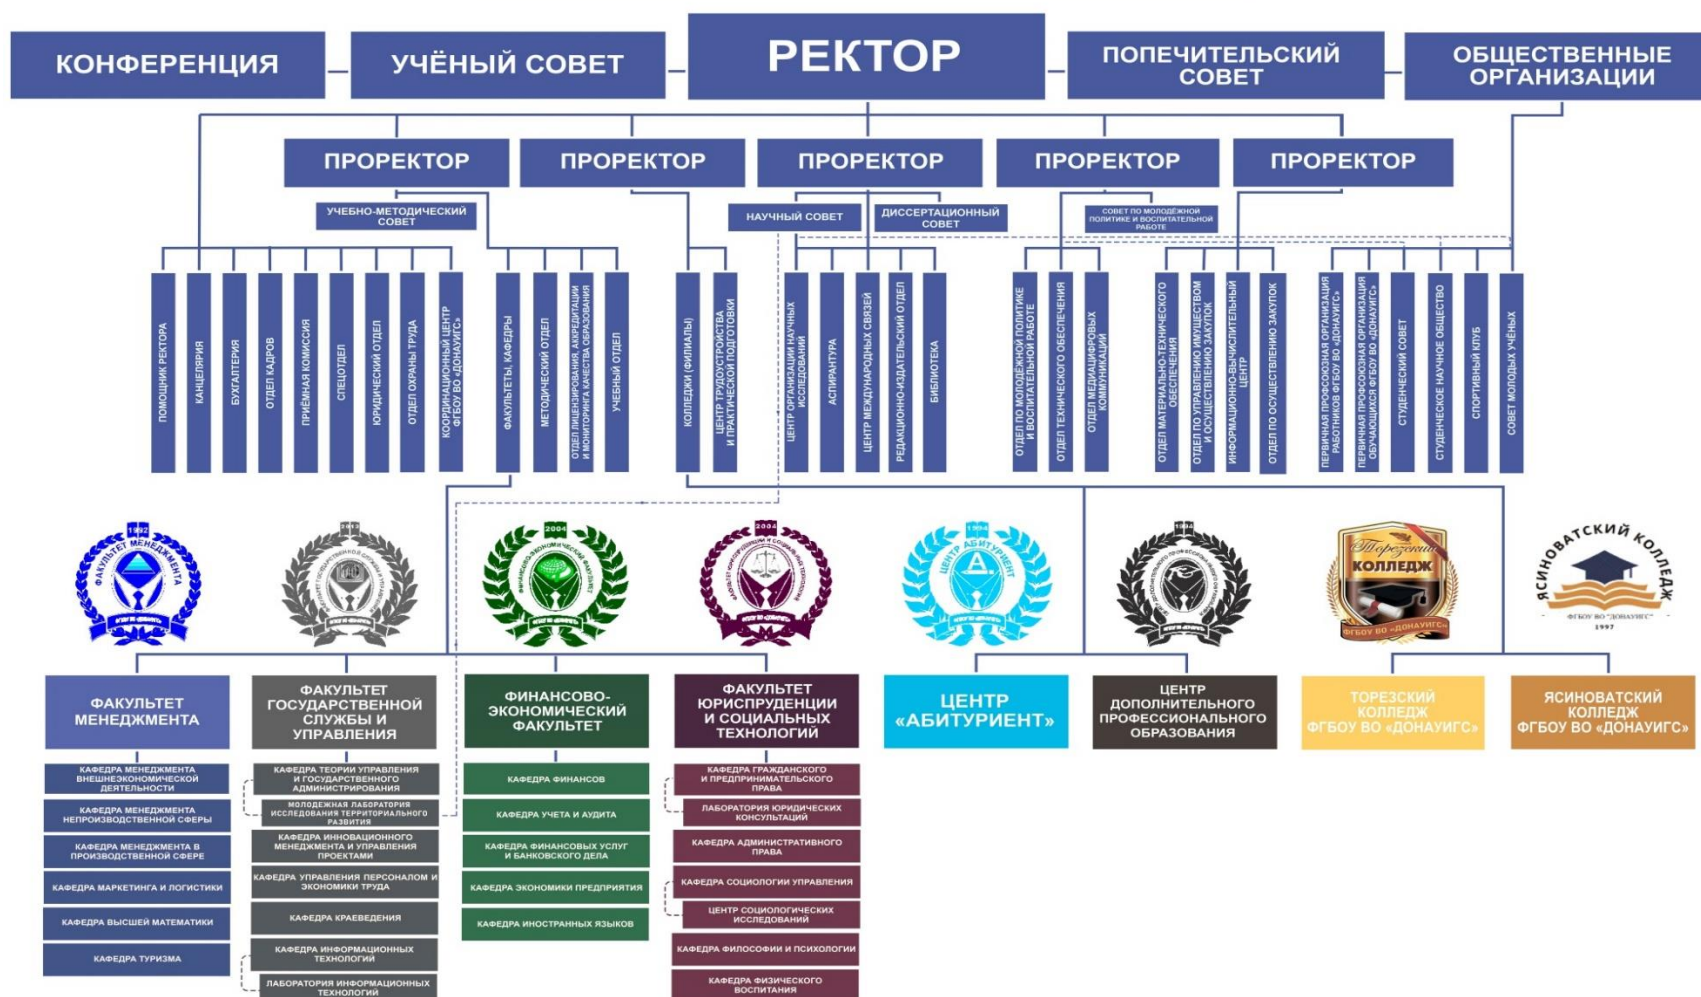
КОНФЕРЕНЦИЯ

УЧЁНЫЙ СОВЕТ

РЕКТОР

ПОПЕЧИТЕЛЬСКИЙ СОВЕТ

ОБЩЕСТВЕННЫЕ ОРГАНИЗАЦИИ

ПРОРЕКТОР

ПРОРЕКТОР

ПРОРЕКТОР

ПРОРЕКТОР

ПРОРЕКТОР

УЧЕБНО-МЕТОДИЧЕСКИЙ СОВЕТ

НАУЧНЫЙ СОВЕТ

ДИССЕРТАЦИОННЫЙ СОВЕТ

СОВЕТ ПО МОЛОДЁЖНОЙ ПОЛИТИКЕ И ВОСПИТАТЕЛЬНОЙ РАБОТЕ

ПОМОЩНИК РЕКТОРА

КАНЦЕЛЯРИЯ

БУХГАЛТЕРИЯ

ОТДЕЛ КАДРОВ

ПРИЁМНАЯ КОМИССИЯ

СПЕЦОТДЕЛ

ЮРИДИЧЕСКИЙ ОТДЕЛ

ОТДЕЛ ОХРАНЫ ТРУДА

КООРДИНАЦИОННЫЙ ЦЕНТР ФГБОУ ВО «ДОНАУИГС»

ФАКУЛЬТЕТЫ, КАФЕДРЫ

МЕТОДИЧЕСКИЙ ОТДЕЛ

ОТДЕЛ ЛИЦЕНЗИРОВАНИЯ, АККРЕДИТАЦИИ И МОНИТОРИНГА КАЧЕСТВА ОБРАЗОВАНИЯ

УЧЕБНЫЙ ОТДЕЛ

КОЛЛЕДЖИ (ФИЛИАЛЫ)

ЦЕНТР ТРУДОУСТРОЙСТВА И ПРАКТИЧЕСКОЙ ПОДГОТОВКИ

ЦЕНТР ОРГАНИЗАЦИИ НАУЧНЫХ ИССЛЕДОВАНИЙ

АСПИРАНТУРА

ЦЕНТР МЕЖДУНАРОДНЫХ СВЯЗЕЙ

РЕДАКЦИОННО-ИЗДАТЕЛЬСКИЙ ОТДЕЛ

БИБЛИОТЕКА

ОТДЕЛ ПО МОЛОДЁЖНОЙ ПОЛИТИКЕ И ВОСПИТАТЕЛЬНОЙ РАБОТЕ

ОТДЕЛ ТЕХНИЧЕСКОГО ОБЕСПЕЧЕНИЯ

ОТДЕЛ МЕДИАЦИФРОВЫХ КОММУНИКАЦИЙ

ОТДЕЛ МАТЕРИАЛЬНО-ТЕХНИЧЕСКОГО ОБЕСПЕЧЕНИЯ

ОТДЕЛ ПО УПРАВЛЕНИЮ ИМУЩЕСТВОМ И ОСУЩЕСТВЛЕНИЮ ЗАКУПОК

ИНФОРМАЦИОННО-ВЫЧИСЛИТЕЛЬНЫЙ ЦЕНТР

ОТДЕЛ ПО ОСУЩЕСТВЛЕНИЮ ЗАКУПОК

ПЕРВИЧНАЯ ПРОФСОЮЗНАЯ ОРГАНИЗАЦИЯ РАБОТНИКОВ ФГБОУ ВО «ДОНАУИГС»

ПЕРВИЧНАЯ ПРОФСОЮЗНАЯ ОРГАНИЗАЦИЯ ОБУЧАЮЩИХСЯ ФГБОУ ВО «ДОНАУИГС»

СТУДЕНЧЕСКИЙ СОВЕТ

СТУДЕНЧЕСКОЕ НАУЧНОЕ ОБЩЕСТВО

СПОРТИВНЫЙ КЛУБ

СОВЕТ МОЛОДЫХ УЧЁНЫХ

1992 ФАКУЛЬТЕТ МЕНЕДЖМЕНТА

2013

2004 ФИНАНСОВО-ЭКОНОМИЧЕСКИЙ ФАКУЛЬТЕТ

2004

1994 ЦЕНТР АБИТУРИЕНТ

1994

Торезский КОЛЛЕДЖ ФГБОУ ВО «ДОНАУИГС»

ЯСИНОВАТСКИЙ КОЛЛЕДЖ ФГБОУ ВО "ДОНАУИГС" 1997

ФАКУЛЬТЕТ МЕНЕДЖМЕНТА

КАФЕДРА МЕНЕДЖМЕНТА ВНЕШНЕЭКОНОМИЧЕСКОЙ ДЕЯТЕЛЬНОСТИ

КАФЕДРА МЕНЕДЖМЕНТА НЕПРОИЗВОДСТВЕННОЙ СФЕРЫ

КАФЕДРА МЕНЕДЖМЕНТА В ПРОИЗВОДСТВЕННОЙ СФЕРЕ

КАФЕДРА МАРКЕТИНГА И ЛОГИСТИКИ

КАФЕДРА ВЫСШЕЙ МАТЕМАТИКИ

КАФЕДРА ТУРИЗМА

ФАКУЛЬТЕТ ГОСУДАРСТВЕННОЙ СЛУЖБЫ И УПРАВЛЕНИЯ

КАФЕДРА ТЕОРИИ УПРАВЛЕНИЯ И ГОСУДАРСТВЕННОГО АДМИНИСТРИРОВАНИЯ

МОЛОДЕЖНАЯ ЛАБОРАТОРИЯ ИССЛЕДОВАНИЯ ТЕРРИТОРИАЛЬНОГО РАЗВИТИЯ

КАФЕДРА ИННОВАЦИОННОГО МЕНЕДЖМЕНТА И УПРАВЛЕНИЯ ПРОЕКТАМИ

КАФЕДРА УПРАВЛЕНИЯ ПЕРСОНАЛОМ И ЭКОНОМИКИ ТРУДА

КАФЕДРА КРАЕВЕДЕНИЯ

КАФЕДРА ИНФОРМАЦИОННЫХ ТЕХНОЛОГИЙ

ЛАБОРАТОРИЯ ИНФОРМАЦИОННЫХ ТЕХНОЛОГИЙ

ФИНАНСОВО-ЭКОНОМИЧЕСКИЙ ФАКУЛЬТЕТ

КАФЕДРА ФИНАНСОВ

КАФЕДРА УЧЕТА И АУДИТА

КАФЕДРА ФИНАНСОВЫХ УСЛУГ И БАНКОВСКОГО ДЕЛА

КАФЕДРА ЭКОНОМИКИ ПРЕДПРИЯТИЯ

КАФЕДРА ИНОСТРАННЫХ ЯЗЫКОВ

ФАКУЛЬТЕТ ЮРИСПРУДЕНЦИИ И СОЦИАЛЬНЫХ ТЕХНОЛОГИЙ

КАФЕДРА ГРАЖДАНСКОГО И ПРЕДПРИНИМАТЕЛЬСКОГО ПРАВА

ЛАБОРАТОРИЯ ЮРИДИЧЕСКИХ КОНСУЛЬТАЦИЙ

КАФЕДРА АДМИНИСТРАТИВНОГО ПРАВА

КАФЕДРА СОЦИОЛОГИИ УПРАВЛЕНИЯ

ЦЕНТР СОЦИОЛОГИЧЕСКИХ ИССЛЕДОВАНИЙ

КАФЕДРА ФИЛОСОФИИ И ПСИХОЛОГИИ

КАФЕДРА ФИЗИЧЕСКОГО ВОСПИТАНИЯ

ЦЕНТР «АБИТУРИЕНТ»

ЦЕНТР ДОПОЛНИТЕЛЬНОГО ПРОФЕССИОНАЛЬНОГО ОБРАЗОВАНИЯ

ТОРЕЗСКИЙ КОЛЛЕДЖ ФГБОУ ВО «ДОНАУИГС»

ЯСИНОВАТСКИЙ КОЛЛЕДЖ ФГБОУ ВО «ДОНАУИГС»